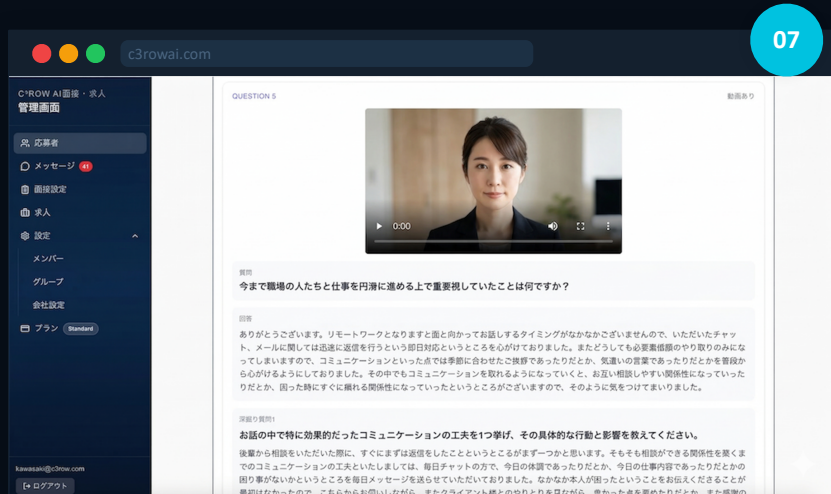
07

c3rowai.com

C³ROW AI面接・求人
管理画面

応募者
メッセージ 41
面接設定
求人
設定
メンバー
グループ
会社設定
プラン Standard

kawasaki@c3row.com
ログアウト

QUESTION 5

動画あり

0:00

質問
今まで職場の人たちと仕事を円滑に進める上で重要視していたことは何ですか？

回答
ありがとうございます。リモートワークとなりますと面と向かってお話しするタイミングがなかなかございませんので、いただいたチャット、メールに関しては迅速に返信を行うという即日対応ということを心がけておりました。またどうしても必要案件感額のやり取りのみになってしまいますので、コミュニケーションといった点では季節に合わせたご挨拶であったりだとか、気遣いの言葉であったりだとかを普段から心がけるようにしておりました。その中でもコミュニケーションを取れるようになっていくと、お互い相談しやすい関係性になっていったりだとか、困った時にすぐに頼れる関係性になっていったというところがございますので、そのように気をつけてまいりました。

深掘り質問1
お話の中で特に効果的だったコミュニケーションの工夫を1つ挙げ、その具体的な行動と影響を教えてください。

後輩から相談をいただいた際に、すぐにまずは返信をしたことということがまず一つかと思います。そもそも相談ができる関係性を築くまでのコミュニケーションの工夫といたしましては、毎日チャットの方で、今日の体調であったりだとか、今日の仕事内容であったりだとかの困り事がないかというところを毎日メッセージを送らせていただいておりました。なかなか本人が困ったということをお伝えくださることが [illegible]